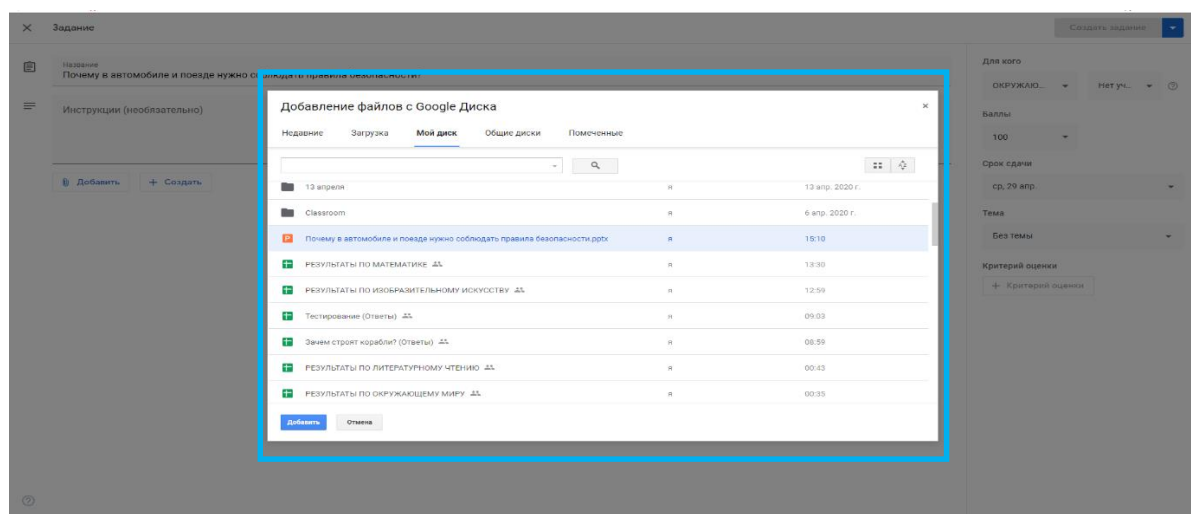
× Задание

Создать задание

Название
Почему в автомобиле и поезде нужно со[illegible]

Инструкции (необязательно)

Добавить
+ Создать

Для кого
ОКРУЖАЮ...
Нет уч...

Баллы
100

Срок сдачи
ср, 29 апр.

Тема
Без темы

Критерий оценки
+ Критерий оценки

Добавление файлов с Google Диска

Недавние
Загрузка
Мой диск
Общие диски
Помеченные

| | | |
|---|---|---|
| 13 апреля | я | 13 апр. 2020 г. |
| Classroom | я | 6 апр. 2020 г. |
| Почему в автомобиле и поезде нужно соблюдать правила безопасности.pptx | я | 15:10 |
| РЕЗУЛЬТАТЫ ПО МАТЕМАТИКЕ | я | 13:30 |
| РЕЗУЛЬТАТЫ ПО ИЗОБРАЗИТЕЛЬНОМУ ИСКУССТВУ | я | 12:59 |
| Тестирование (Ответы) | я | 09:03 |
| Зачем строят корабли? (Ответы) | я | 08:59 |
| РЕЗУЛЬТАТЫ ПО ЛИТЕРАТУРНОМУ ЧТЕНИЮ | я | 00:43 |
| РЕЗУЛЬТАТЫ ПО ОКРУЖАЮЩЕМУ МИРУ | я | 00:35 |

Добавить
Отмена